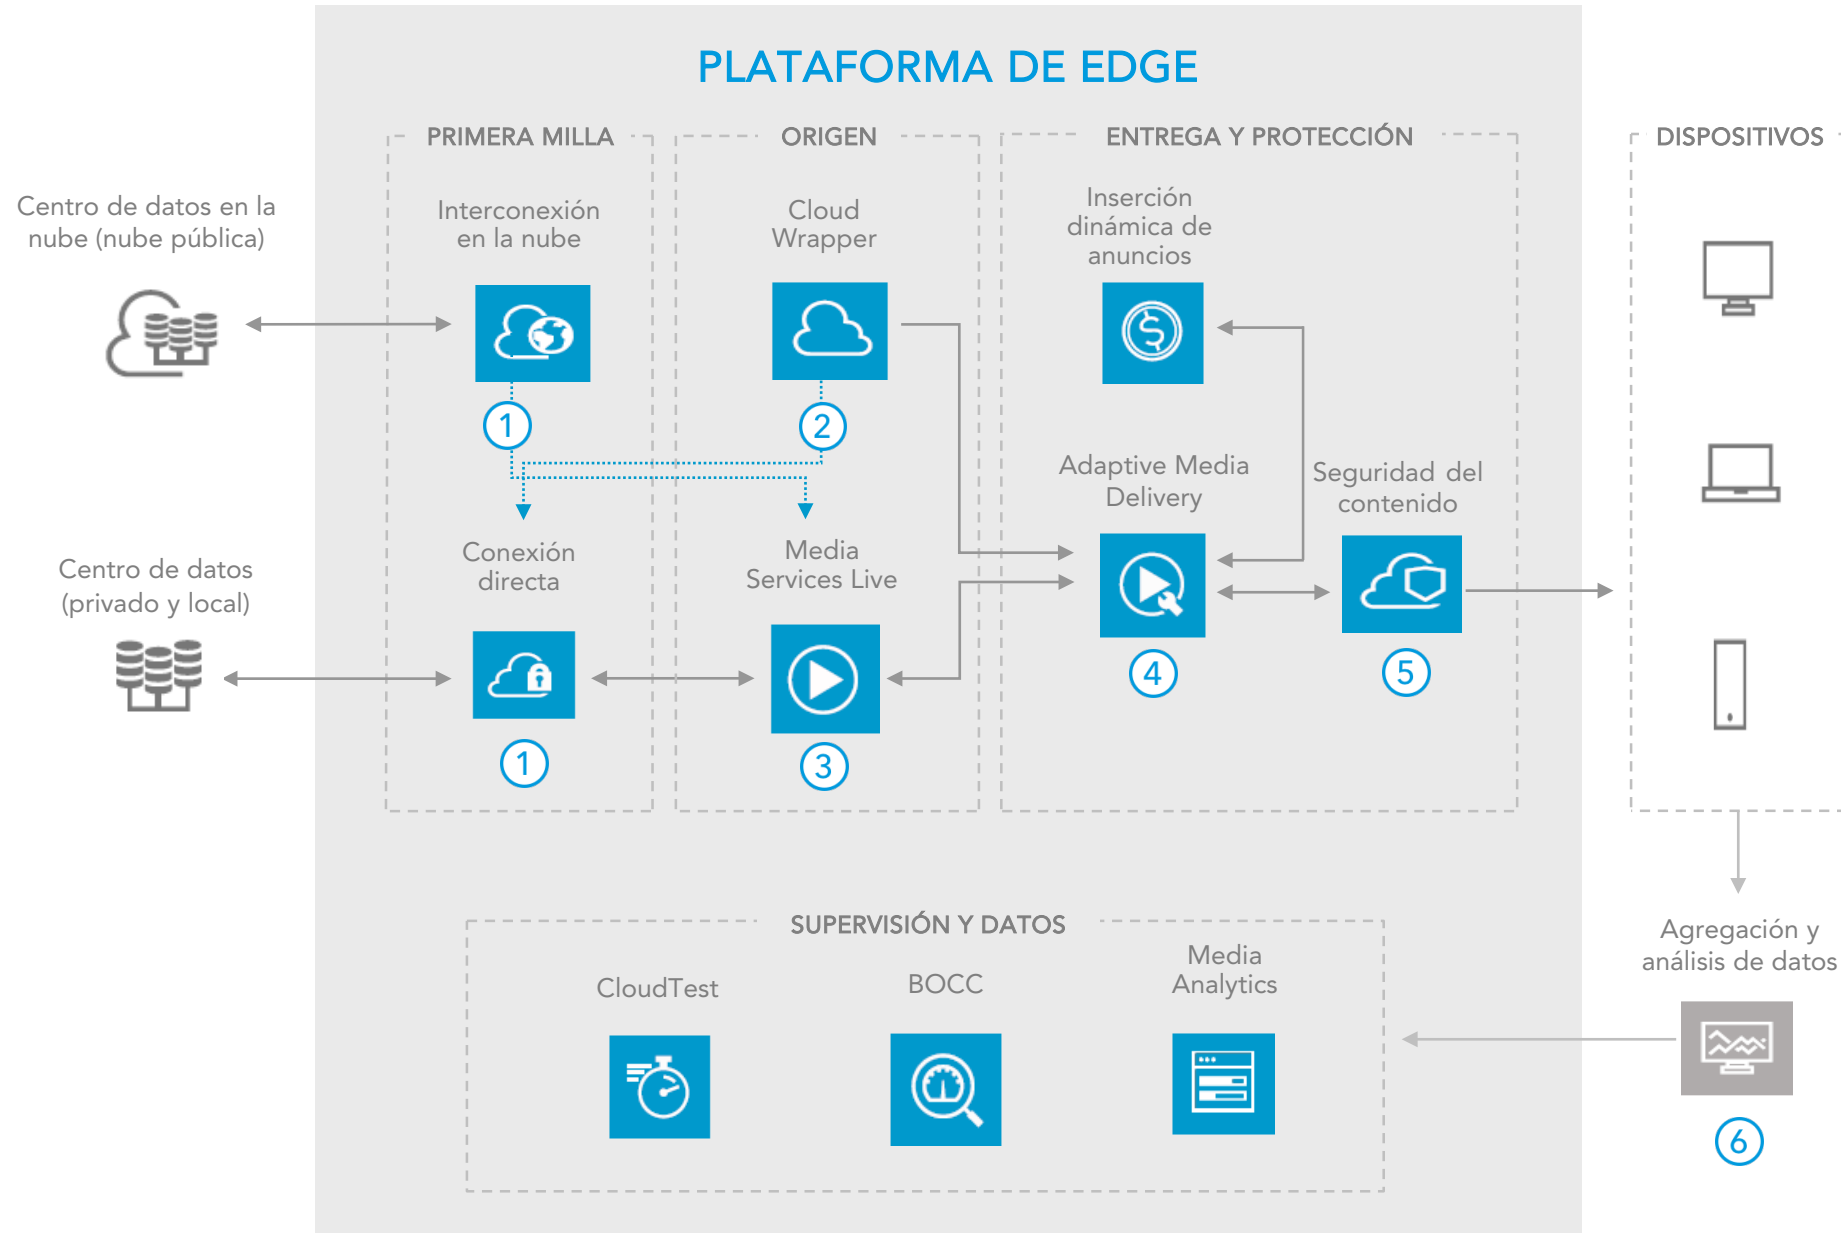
PLATAFORMA DE EDGE

Centro de datos en la nube (nube pública)

Centro de datos (privado y local)

PRIMERA MILLA

Interconexión en la nube

1

Conexión directa

1

ORIGEN

Cloud Wrapper

2

Media Services Live

3

ENTREGA Y PROTECCIÓN

Inserción dinámica de anuncios

Adaptive Media Delivery

4

Seguridad del contenido

5

DISPOSITIVOS

Agregación y análisis de datos

6

SUPERVISIÓN Y DATOS

CloudTest

BOCC

Media Analytics